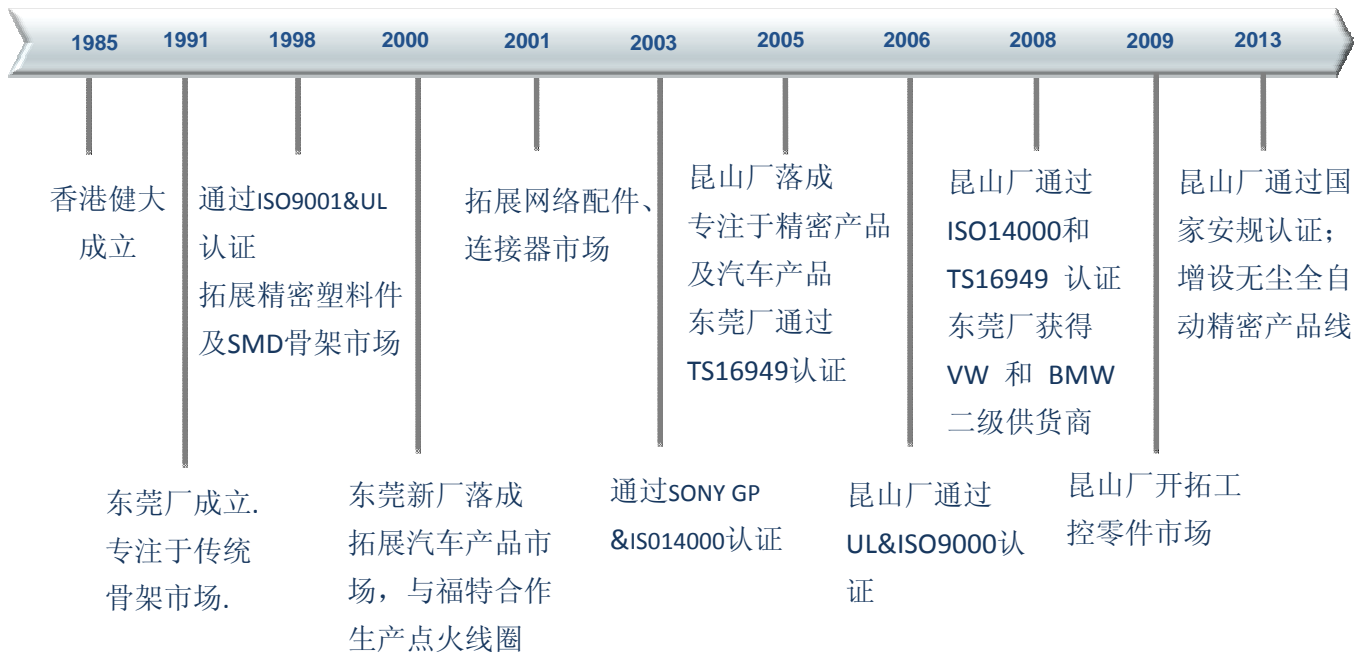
1985 1991 1998 2000 2001 2003 2005 2006 2008 2009 2013

香港健大成立

东莞厂成立.专注于传统骨架市场.

通过ISO9001&UL认证
拓展精密塑料件及SMD骨架市场

东莞新厂落成
拓展汽车产品市场，与福特合作生产点火线圈

拓展网络配件、连接器市场

通过SONY GP &IS014000认证

昆山厂落成
专注于精密产品及汽车产品
东莞厂通过TS16949认证

昆山厂通过UL&ISO9000认证

昆山厂通过ISO14000和TS16949 认证
东莞厂获得VW 和 BMW 二级供货商

昆山厂开拓工控零件市场

昆山厂通过国家安规认证；
增设无尘全自动精密产品线